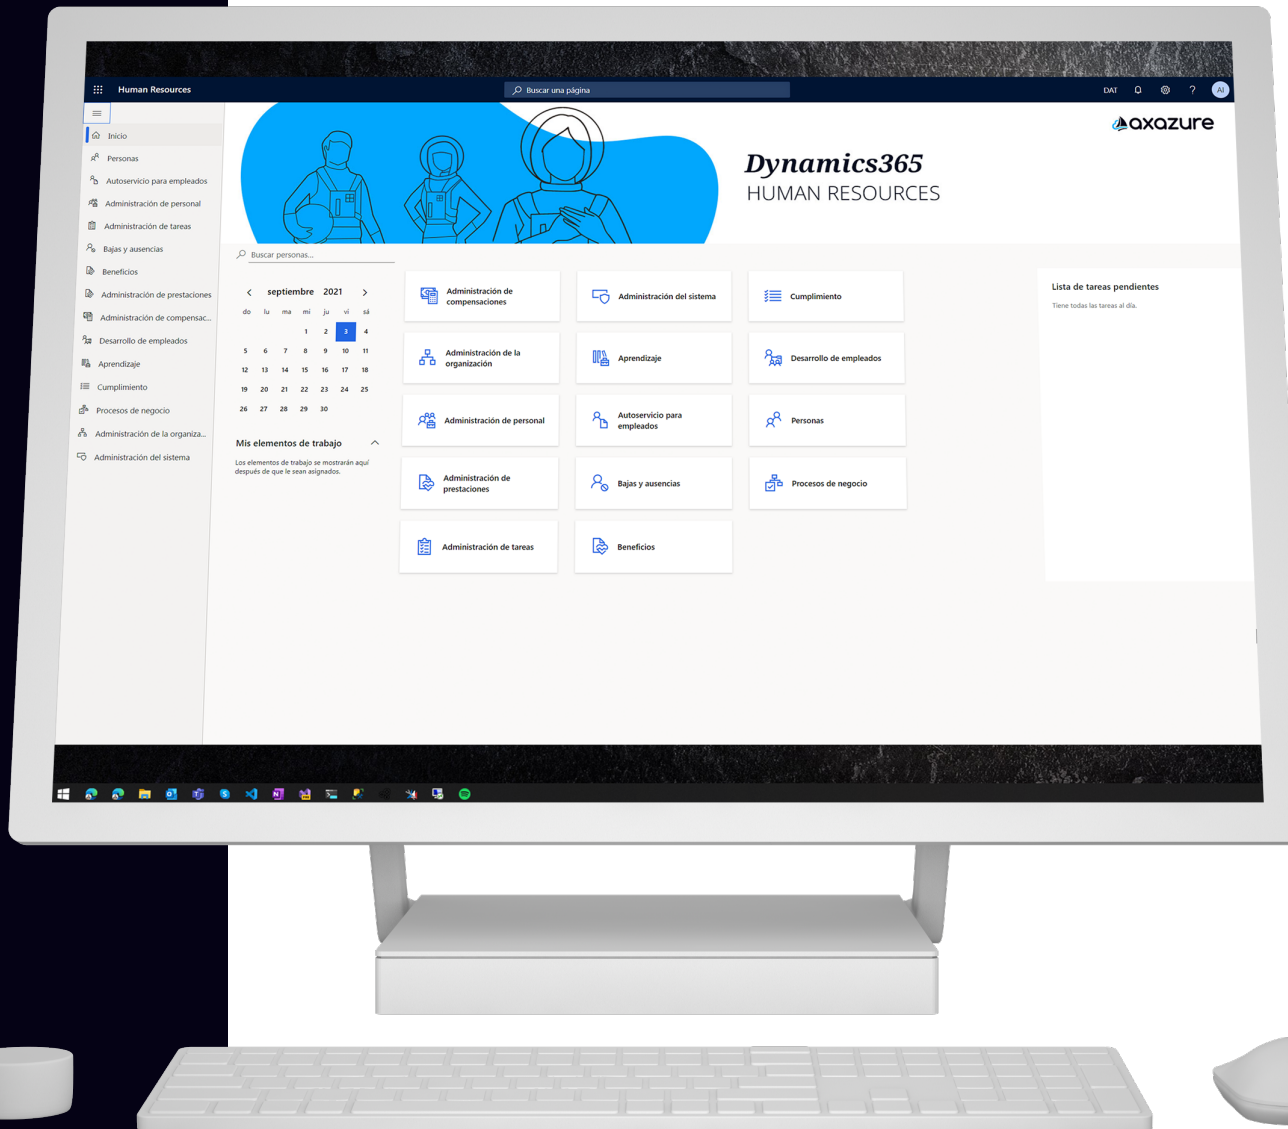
Human Resources

Buscar una página

DAT

AI

Inicio

Personas

Autoservicio para empleados

Administración de personal

Administración de tareas

Bajas y ausencias

Beneficios

Administración de prestaciones

Administración de compensac...

Desarrollo de empleados

Aprendizaje

Cumplimiento

Procesos de negocio

Administración de la organiza...

Administración del sistema

axazure

Dynamics365
HUMAN RESOURCES

Buscar personas...

septiembre 2021

| do | lu | ma | mi | ju | vi | sá |
|---|---|---|---|---|---|---|
| | | | 1 | 2 | 3 | 4 |
| 5 | 6 | 7 | 8 | 9 | 10 | 11 |
| 12 | 13 | 14 | 15 | 16 | 17 | 18 |
| 19 | 20 | 21 | 22 | 23 | 24 | 25 |
| 26 | 27 | 28 | 29 | 30 | | |

Mis elementos de trabajo

Los elementos de trabajo se mostrarán aquí después de que le sean asignados.

Administración de compensaciones

Administración del sistema

Cumplimiento

Administración de la organización

Aprendizaje

Desarrollo de empleados

Administración de personal

Autoservicio para empleados

Personas

Administración de prestaciones

Bajas y ausencias

Procesos de negocio

Administración de tareas

Beneficios

Lista de tareas pendientes

Tiene todas las tareas al día.